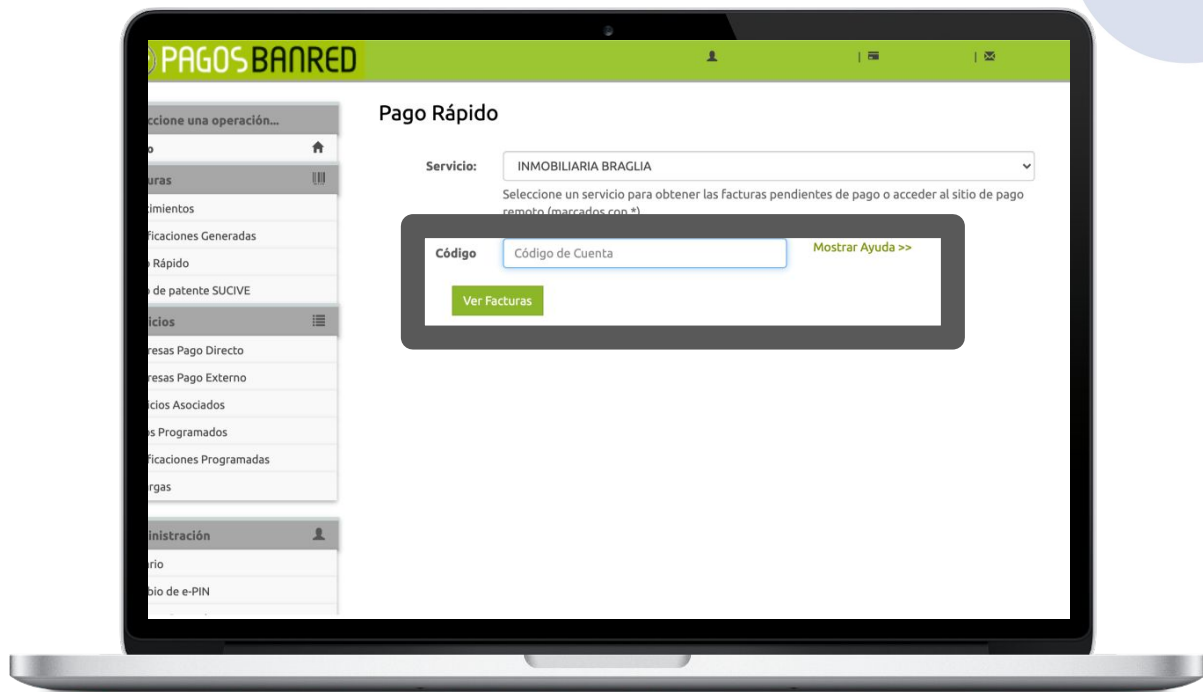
PAGOSBANRED

| |

ccione una operación...
o
uras
cimientos
ficaciones Generadas
Rápido
de patente SUCIVE
icios
resas Pago Directo
resas Pago Externo
icios Asociados
s Programados
ficaciones Programadas
rgas
inistración
rio
bio de e-PIN

Pago Rápido

Servicio: INMOBILIARIA BRAGLIA

Seleccione un servicio para obtener las facturas pendientes de pago o acceder al sitio de pago remoto (marcados con *)

Código Código de Cuenta

Mostrar Ayuda >>

Ver Facturas